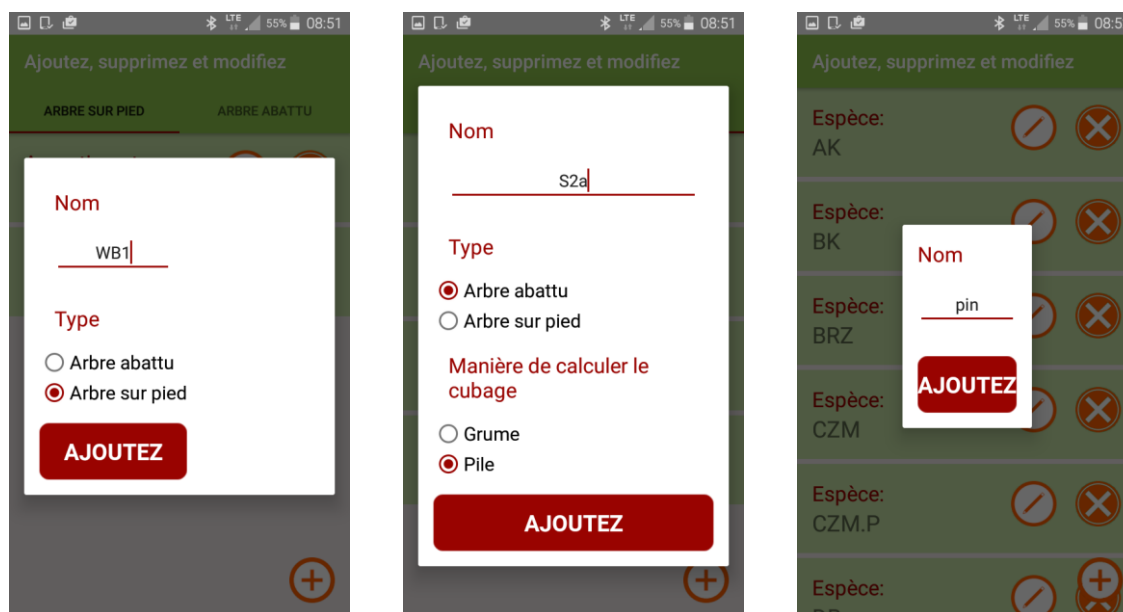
LTE 55% 08:51

Ajoutez, supprimez et modifiez

ARBRE SUR PIED

ARBRE ABATTU

Nom

WB1

Type

Arbre abattu

Arbre sur pied

AJOUTEZ

LTE 55% 08:51

Ajoutez, supprimez et modifiez

Nom

S2a

Type

Arbre abattu

Arbre sur pied

Manière de calculer le cubage

Grume

Pile

AJOUTEZ

LTE 55% 08:5

Ajoutez, supprimez et modifiez

Espèce:
AK

Espèce:
BK

Espèce:
BRZ

Espèce:
CZM

Espèce:
CZM.P

Espèce:

Nom

pin

AJOUTEZ